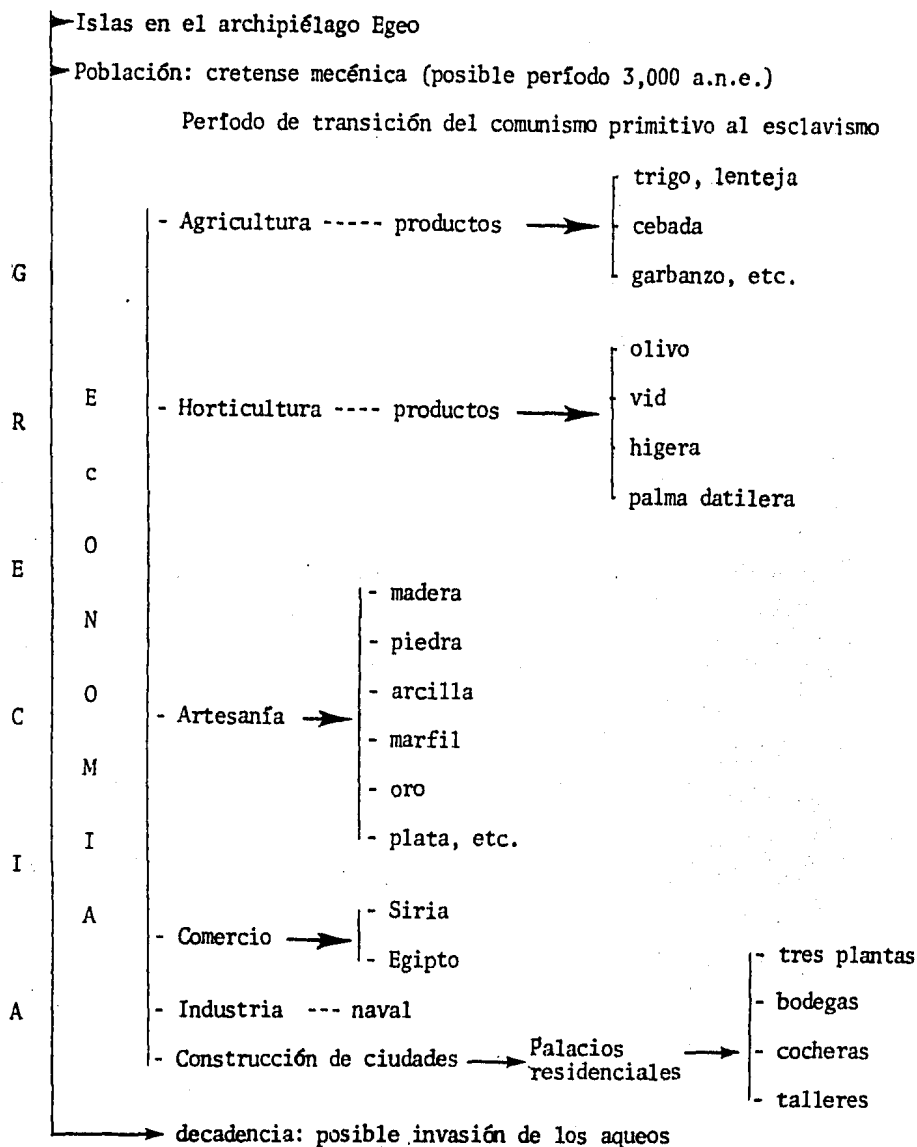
G R E C I A

Islas en el archipiélago Egeo

Población: cretense mecénica (posible período 3,000 a.n.e.)

Período de transición del comunismo primitivo al esclavismo

E C O N O M I A

- Agricultura ----- productos → trigo, lenteja; cebada; garbanzo, etc.

- Horticultura ---- productos → olivo; vid; higera; palma datilera

- Artesanía → - madera; - piedra; - arcilla; - marfil; - oro; - plata, etc.

- Comercio → - Siria; - Egipto

- Industria --- naval

- Construcción de ciudades → Palacios residenciales → - tres plantas; - bodegas; - cocheras; - talleres

decadencia: posible invasión de los aqueos